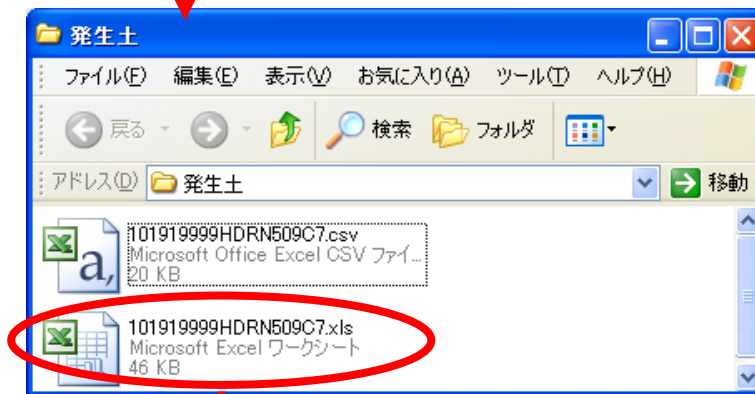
発生土

ファイル(F) 編集(E) 表示(V) お気に入り(A) ツール(T) ヘルプ(H)

戻る 検索 フォルダ

アドレス(D) 発生土

移動

101919999HDRN509C7.csv
Microsoft Office Excel CSV ファイ...
20 KB

101919999HDRN509C7.xls
Microsoft Excel ワークシート
46 KB